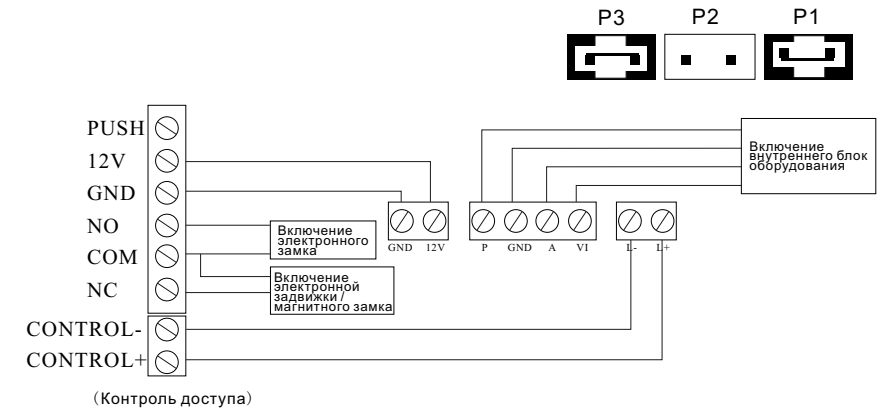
P3 P2 P1

PUSH
12V
GND
NO
COM
NC
CONTROL-
CONTROL+

Включение электронного замка

Включение электронной задвижки / магнитного замка

GND 12V

P GND A VI

L- L+

Включение внутреннего блок оборудования

（Контроль доступа）